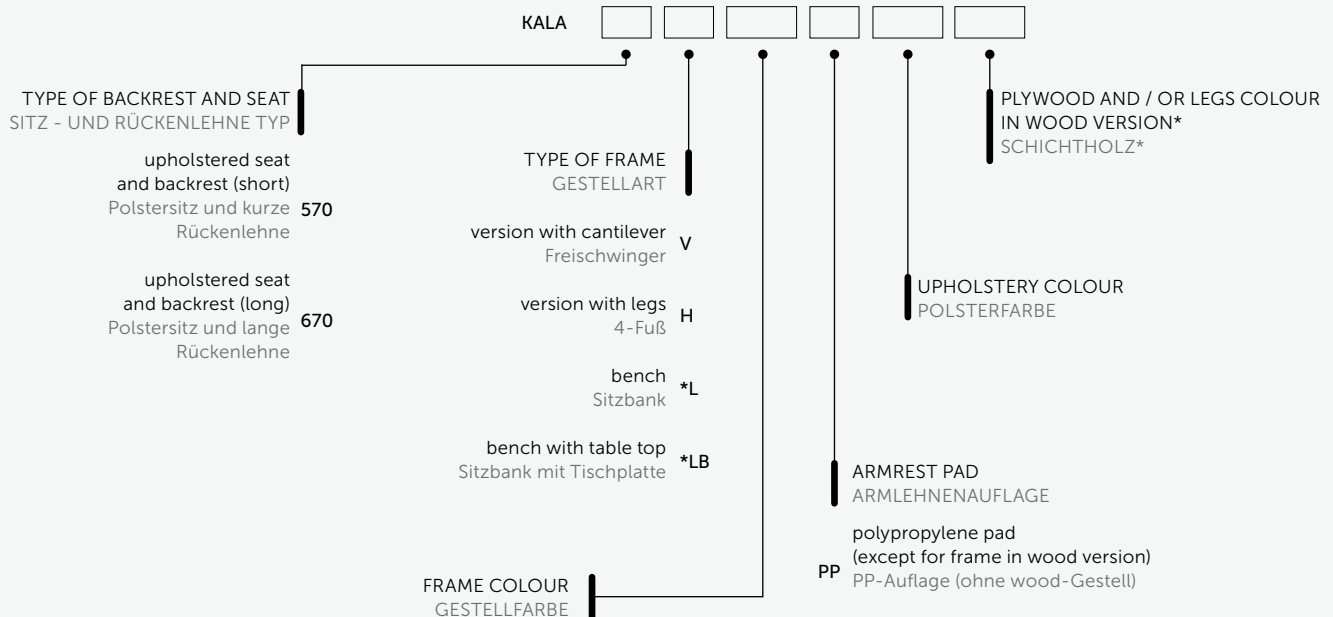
KALA

TYPE OF BACKREST AND SEAT
SITZ - UND RÜCKENLEHNE TYP

upholstered seat and backrest (short)
Polstersitz und kurze Rückenlehne 570

upholstered seat and backrest (long)
Polstersitz und lange Rückenlehne 670

TYPE OF FRAME
GESTELLART

version with cantilever
Freischwinger V

version with legs
4-Fuß H

bench
Sitzbank *L

bench with table top
Sitzbank mit Tischplatte *LB

FRAME COLOUR
GESTELLFARBE

ARMREST PAD
ARMLEHNENAUFLAGE

PP polypropylene pad
(except for frame in wood version)
PP-Auflage (ohne wood-Gestell)

UPHOLSTERY COLOUR
POLSTERFARBE

PLYWOOD AND / OR LEGS COLOUR IN WOOD VERSION*
SCHICHTHOLZ*